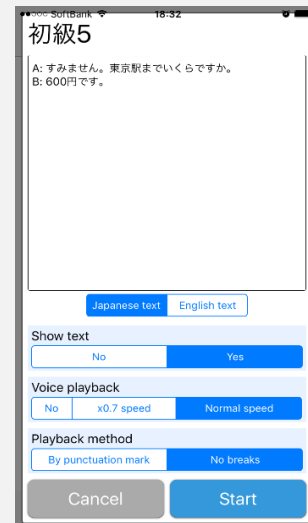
SoftBank 18:32

初級5

A: すみません。東京駅までいくらですか。
B: 600円です。

Japanese text | English text

Show text
No | Yes

Voice playback
No | x0.7 speed | Normal speed

Playback method
By punctuation mark | No breaks

Cancel | Start